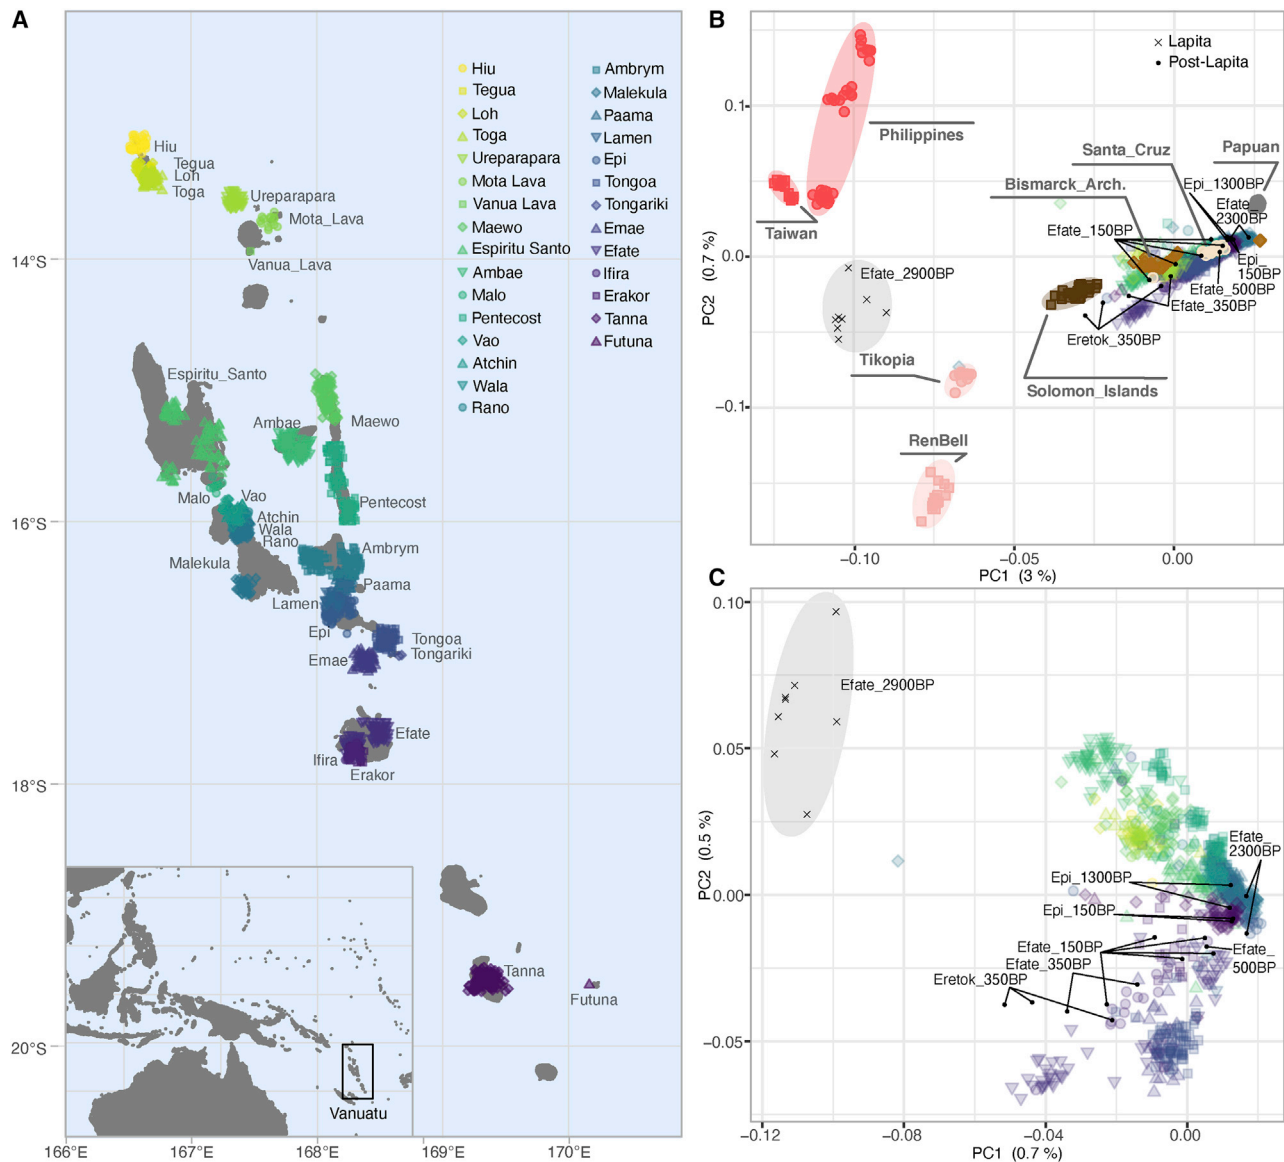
A

Hiu
Tegua
Loh
Toga
Ureparapara
Mota Lava
Vanua Lava
Maewo
Espiritu Santo
Ambae
Malo
Pentecost
Vao
Atchin
Wala
Rano

Ambrym
Malekula
Paama
Lamen
Epi
Tongoa
Tongariki
Emae
Efate
Ifira
Erakor
Tanna
Futuna

Hiu
Tegua
Loh
Toga
Ureparapara
Mota_Lava
Vanua_Lava
Espiritu_Santo
Ambae
Maewo
Pentecost
Malo
Vao
Atchin
Wala
Rano
Malekula
Ambrym
Paama
Lamen
Epi
Emae
Tongoa
Tongariki
Efate
Ifira
Erakor
Tanna
Futuna
Vanuatu

14°S
16°S
18°S
20°S
166°E
167°E
168°E
169°E
170°E

B

× Lapita
• Post-Lapita

Philippines
Taiwan
Santa_Cruz
Papuan
Bismarck_Arch.
Epi_1300BP
Efate_2300BP
Efate_150BP
Epi_150BP
Efate_500BP
Efate_350BP
Eretok_350BP
Efate_2900BP
Tikopia
Solomon_Islands
RenBell

0.1
0.0
−0.1
PC2 (0.7 %)
−0.10
−0.05
0.00
PC1 (3 %)

C

Efate_2900BP
Efate_2300BP
Epi_1300BP
Epi_150BP
Efate_150BP
Efate_350BP
Eretok_350BP
Efate_500BP

0.10
0.05
0.00
−0.05
PC2 (0.5 %)
−0.12
−0.08
−0.04
0.00
PC1 (0.7 %)